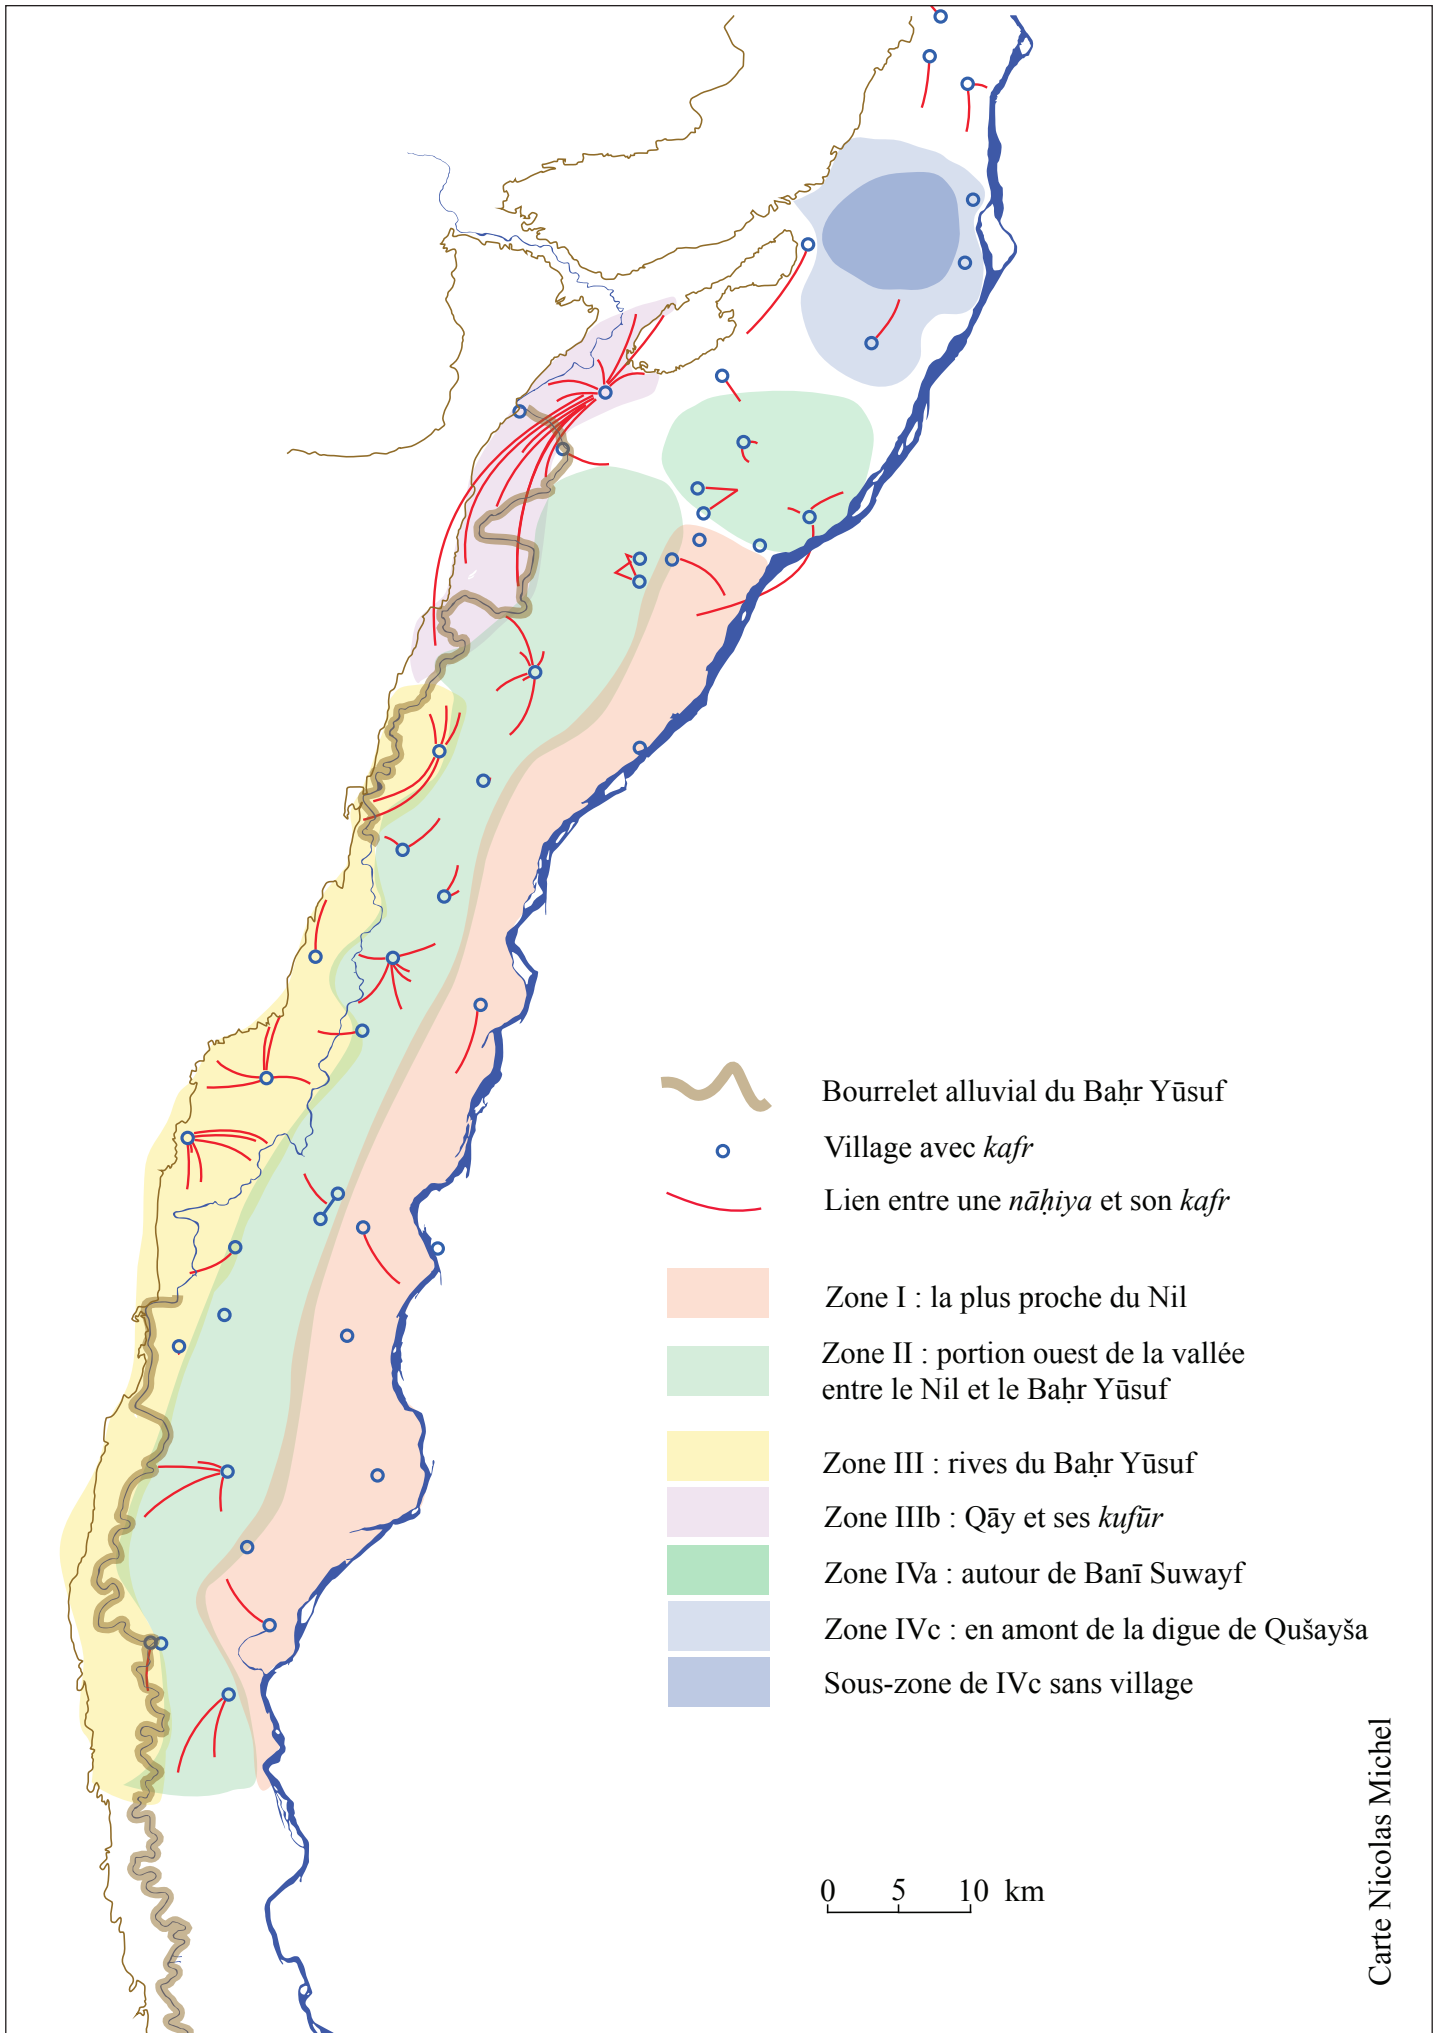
Bourrelet alluvial du Baḥr Yūsuf

Village avec *kafr*

Lien entre une *nāḥiya* et son *kafr*

Zone I : la plus proche du Nil

Zone II : portion ouest de la vallée entre le Nil et le Baḥr Yūsuf

Zone III : rives du Baḥr Yūsuf

Zone IIIb : Qāy et ses *kufūr*

Zone IVa : autour de Banī Suwayf

Zone IVc : en amont de la digue de Qušayša

Sous-zone de IVc sans village

0 5 10 km

Carte Nicolas Michel